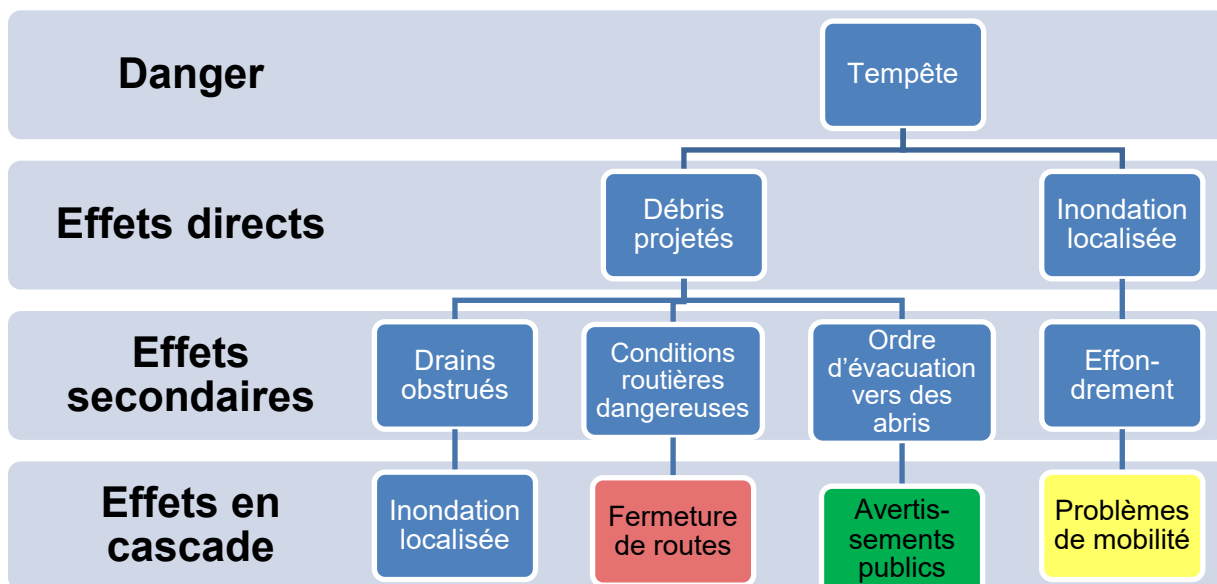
Danger

Tempête

Effets directs

Débris projetés

Inondation localisée

Effets secondaires

Drains obstrués

Conditions routières dangereuses

Ordre d'évacuation vers des abris

Effon-drement

Effets en cascade

Inondation localisée

Fermeture de routes

Avertis-sements publics

Problèmes de mobilité